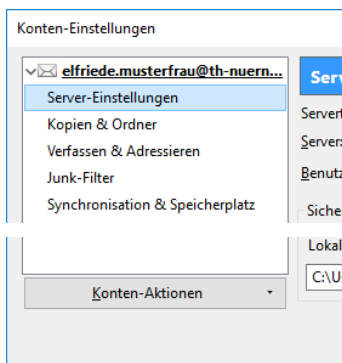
Konten-Einstellungen

elfriede.musterfrau@th-nuern...
Server-Einstellungen
Kopien & Ordner
Verfassen & Adressieren
Junk-Filter
Synchronisation & Speicherplatz

Konten-Aktionen

Serv
Servert
Servers
Benutz
Siche
Lokal
C:\U